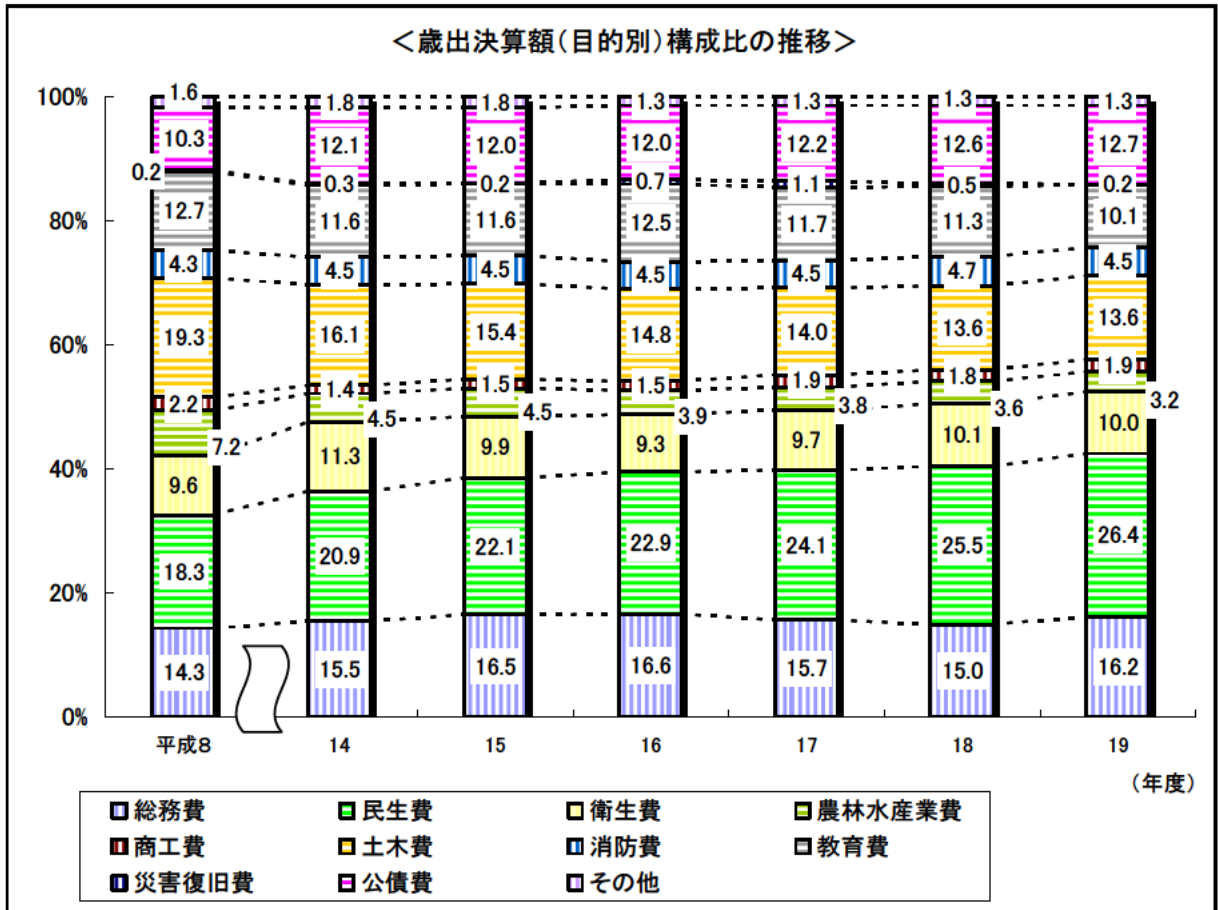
＜歳出決算額（目的別）構成比の推移＞

100%
80%
60%
40%
20%
0%

| 区分 | 平成8 | 14 | 15 | 16 | 17 | 18 | 19 |
|---|---|---|---|---|---|---|---|
| その他 | 1.6 | 1.8 | 1.8 | 1.3 | 1.3 | 1.3 | 1.3 |
| 公債費 | 10.3 | 12.1 | 12.0 | 12.0 | 12.2 | 12.6 | 12.7 |
| 災害復旧費 | 0.2 | 0.3 | 0.2 | 0.7 | 1.1 | 0.5 | 0.2 |
| 教育費 | 12.7 | 11.6 | 11.6 | 12.5 | 11.7 | 11.3 | 10.1 |
| 消防費 | 4.3 | 4.5 | 4.5 | 4.5 | 4.5 | 4.7 | 4.5 |
| 土木費 | 19.3 | 16.1 | 15.4 | 14.8 | 14.0 | 13.6 | 13.6 |
| 商工費 | 2.2 | 1.4 | 1.5 | 1.5 | 1.9 | 1.8 | 1.9 |
| 農林水産業費 | 7.2 | 4.5 | 4.5 | 3.9 | 3.8 | 3.6 | 3.2 |
| 衛生費 | 9.6 | 11.3 | 9.9 | 9.3 | 9.7 | 10.1 | 10.0 |
| 民生費 | 18.3 | 20.9 | 22.1 | 22.9 | 24.1 | 25.5 | 26.4 |
| 総務費 | 14.3 | 15.5 | 16.5 | 16.6 | 15.7 | 15.0 | 16.2 |

（年度）

総務費　民生費　衛生費　農林水産業費
商工費　土木費　消防費　教育費
災害復旧費　公債費　その他